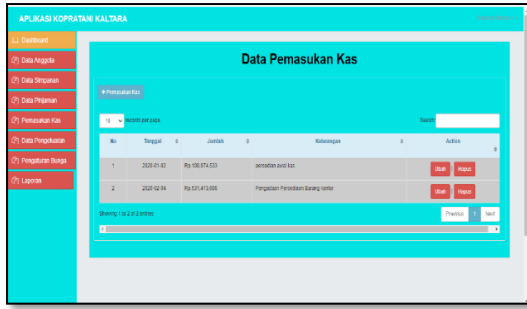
APLIKASI KOPRATANI KALTARA

Dashboard
Data Anggota
Data Simpanan
Data Pinjaman
Pemasukan Kas
Data Pengeluaran
Pengaturan Bunga
Laporan

Data Pemasukan Kas

+ Pemasukan Kas

10 records per page

Search:

| No | Tanggal | Jumlah | Keterangan | Action |
|---|---|---|---|---|
| 1 | 2020-01-02 | Rp.100.674.533 | persediaan awal kas | Ubah Hapus |
| 2 | 2020-02-04 | Rp.531.413.606 | Pengadaan Persediaan Barang Kantor | Ubah Hapus |

Showing 1 to 2 of 2 entries

Previous 1 Next